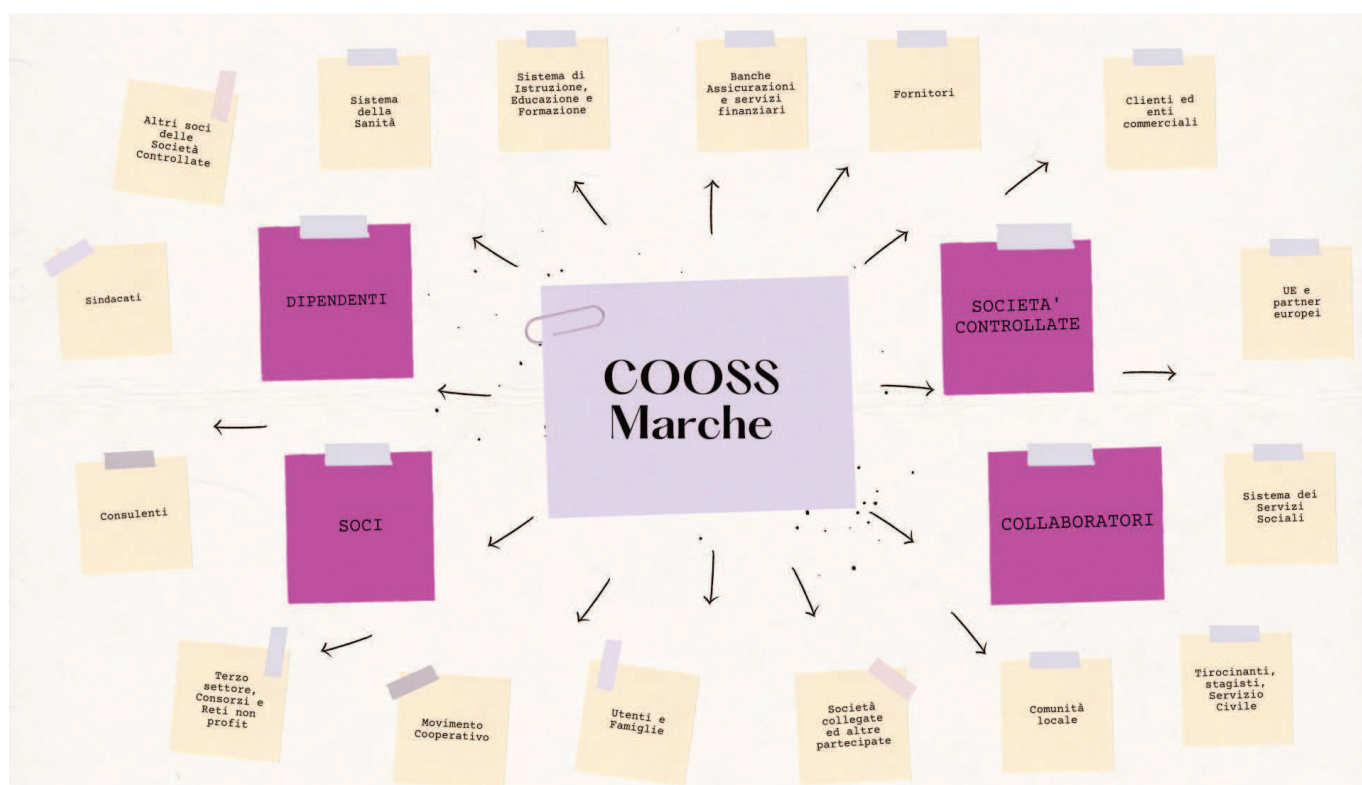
COOSS Marche

DIPENDENTI

SOCIETA' CONTROLLATE

SOCI

COLLABORATORI

Altri soci delle Società Controllate

Sistema della Sanità

Sistema di Istruzione, Educazione e Formazione

Banche Assicurazioni e servizi finanziari

Fornitori

Clienti ed enti commerciali

Sindacati

UE e partner europei

Consulenti

Sistema dei Servizi Sociali

Terzo settore, Consorzi e Reti non profit

Movimento Cooperativo

Utenti e Famiglie

Società collegate ed altre partecipate

Comunità locale

Tirocinanti, stagisti, Servizio Civile